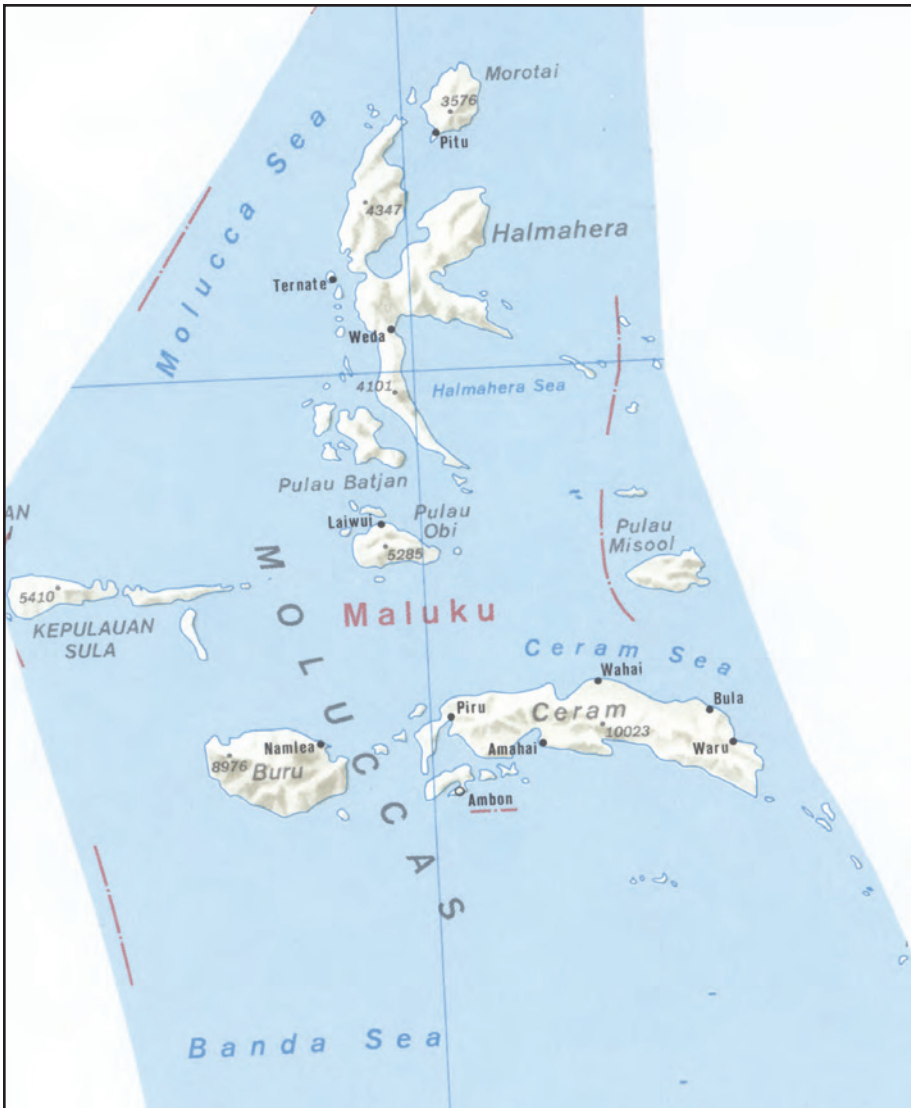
Morotai
3576
Pitu
Molucca Sea
4347
Halmahera
Ternate
Weda
4101
Halmahera Sea
Pulau Batjan
AN
Laiwui
Pulau Obi
5285
Pulau Misool
MOLUCCAS
5410
Maluku
KEPULAUAN SULA
Ceram Sea
Wahai
Bula
Piru
Ceram
Namlea
10023
8976
Buru
Amahai
Waru
Ambon
Banda Sea